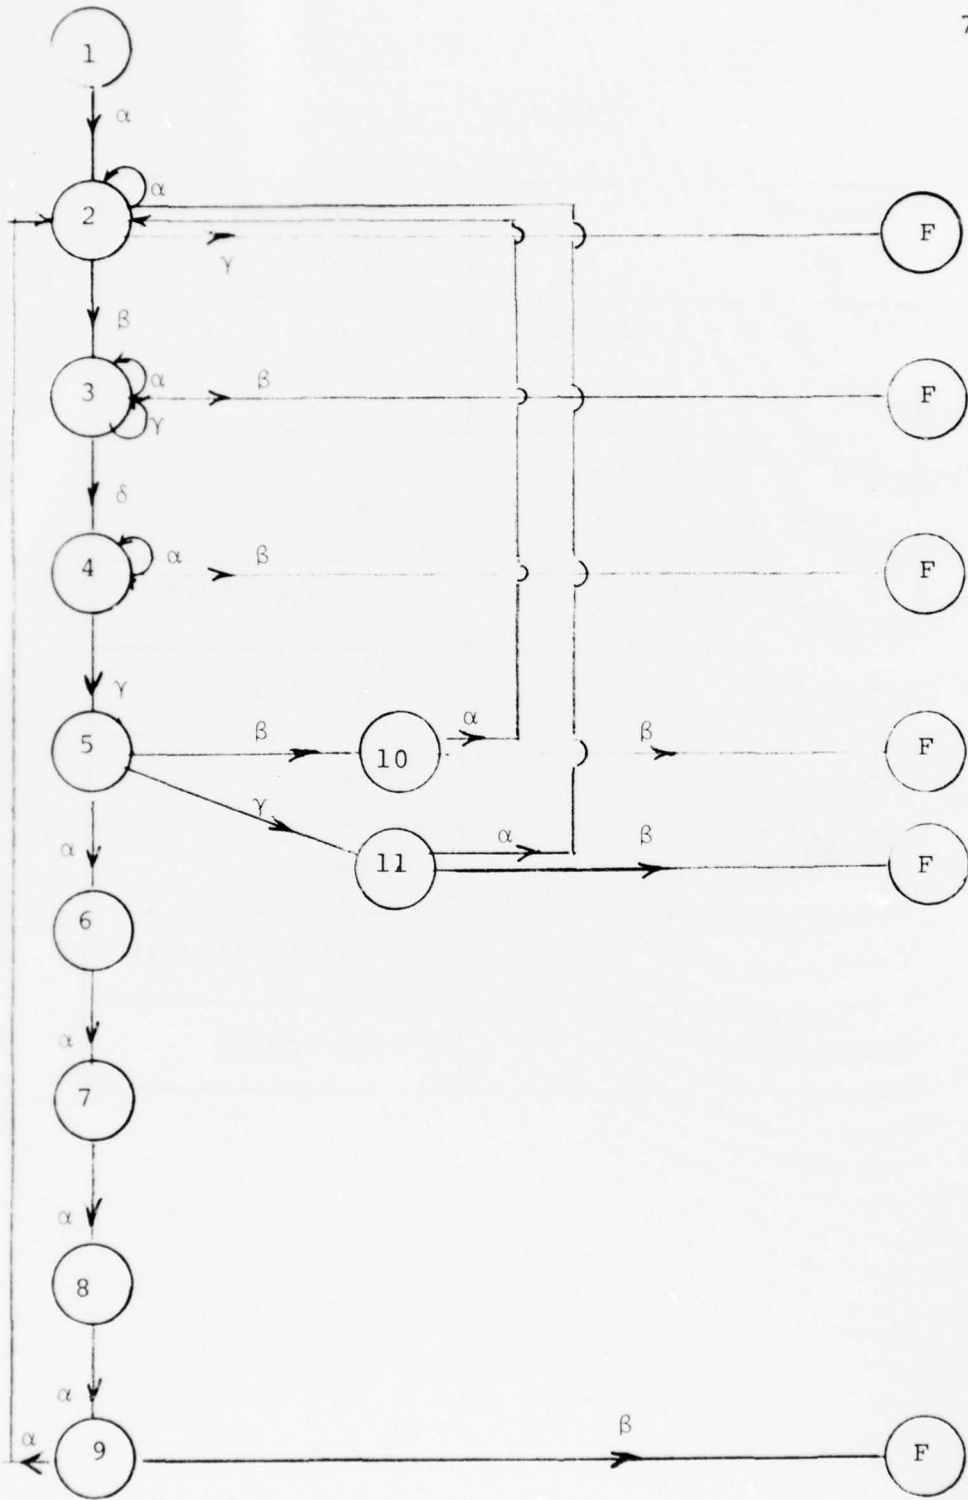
7

1

$\alpha$

2

$\alpha$

$\gamma$

F

$\beta$

3

$\alpha$

$\gamma$

$\beta$

F

$\delta$

4

$\alpha$

$\beta$

F

$\gamma$

5

$\beta$

10

$\alpha$

$\beta$

F

$\gamma$

11

$\alpha$

$\beta$

F

$\alpha$

6

$\alpha$

7

$\alpha$

8

$\alpha$

$\alpha$

9

$\beta$

F